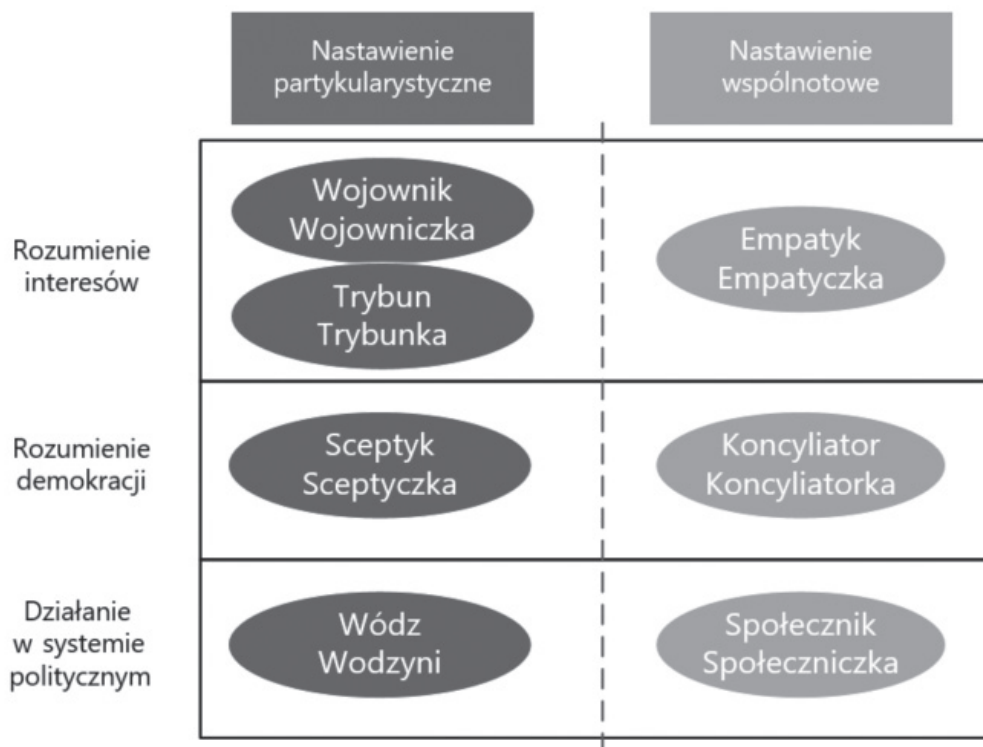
|  | Nastawienie partykularystyczne | Nastawienie wspólnotowe |
|---|---|---|
| Rozumienie interesów | Wojownik Wojowniczka<br>Trybun Trybunka | Empatyk Empatyczka |
| Rozumienie demokracji | Sceptyk Sceptyczka | Koncyliator Koncyliatorka |
| Działanie w systemie politycznym | Wódz Wodzyni | Społecznik Społeczniczka |